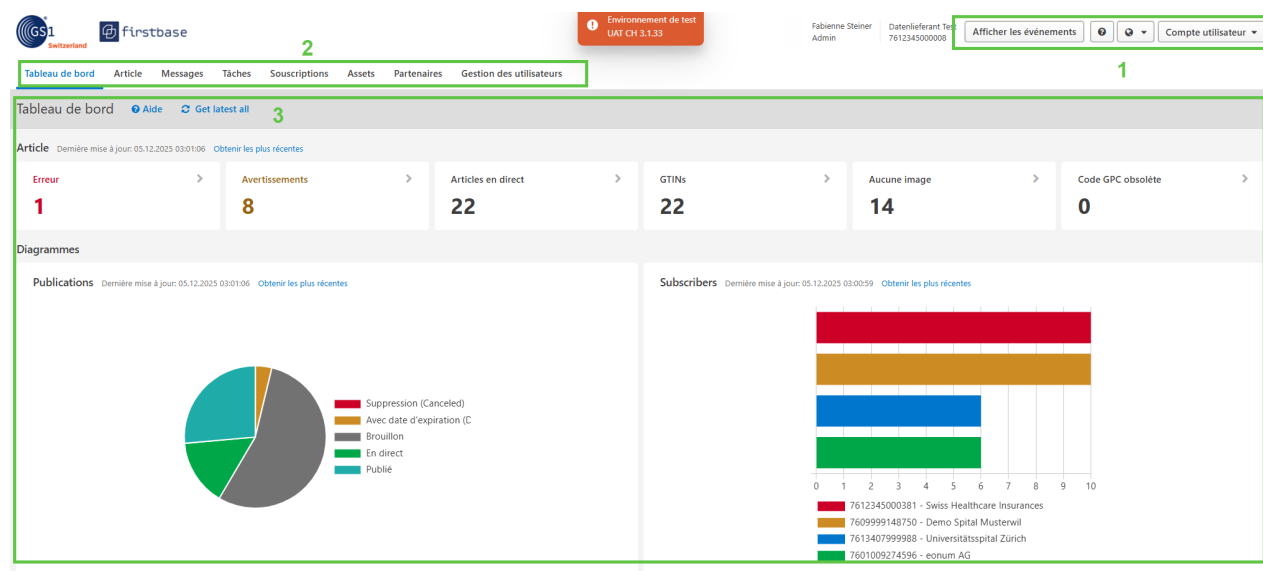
GS1 Switzerland firstbase

Environnement de test
UAT CH 3.1.33

Fabienne Steiner
Admin

Datenlieferant Tes
7612345000008

Afficher les événements

Compte utilisateur

1

2

Tableau de bord Article Messages Tâches Souscriptions Assets Partenaires Gestion des utilisateurs

Tableau de bord Aide Get latest all 3

Article Dernière mise à jour: 05.12.2025 03:01:06 Obtenir les plus récentes

| Erreur | Avertissements | Articles en direct | GTINs | Aucune image | Code GPC obsolète |
|---|---|---|---|---|---|
| 1 | 8 | 22 | 22 | 14 | 0 |

Diagrammes

Publications Dernière mise à jour: 05.12.2025 03:01:06 Obtenir les plus récentes

Suppression (Canceled)
Avec date d'expiration (D
Brouillon
En direct
Publié

Subscribers Dernière mise à jour: 05.12.2025 03:00:59 Obtenir les plus récentes

0 1 2 3 4 5 6 7 8 9 10

7612345000381 - Swiss Healthcare Insurances
7609999148750 - Demo Spital Musterwil
7613407999988 - Universitätsspital Zürich
7601009274596 - eonum AG